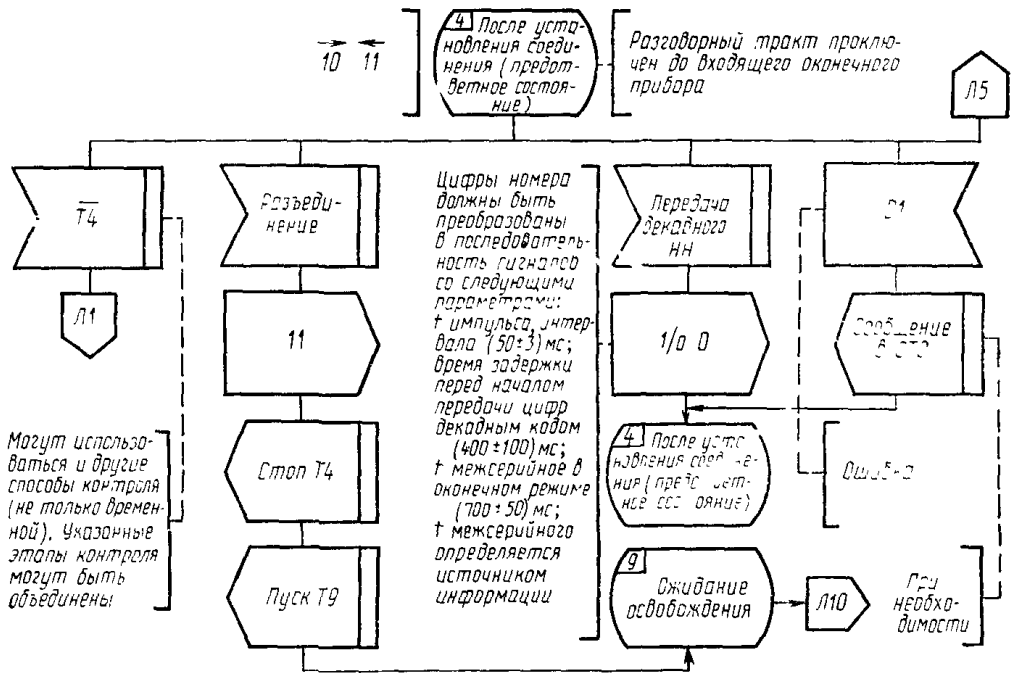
10 11

4 После установления соединения (предответное состояние)

Разговорный тракт проключен до входящего оконечного прибора

Л5

$\overline{T4}$

Л1

Могут использоваться и другие способы контроля (не только временной). Указанные этапы контроля могут быть объединены

Разъединение

11

Стоп Т4

Пуск Т9

Цифры номера должны быть преобразованы в последовательность сигналов со следующими параметрами: t импульса, интервала (50±3) мс; время задержки перед началом передачи цифр декадным кодом (400±100) мс; t межсерийное в оконечном режиме (700±50) мс; t межсерийного определяется источником информации

Передача декадного НН

1/о 0

4 После установления соединения (предответное состояние)

9 Ожидание освобождения

Л10

D1

Сообщение в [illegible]

Ошибка

При необходимости